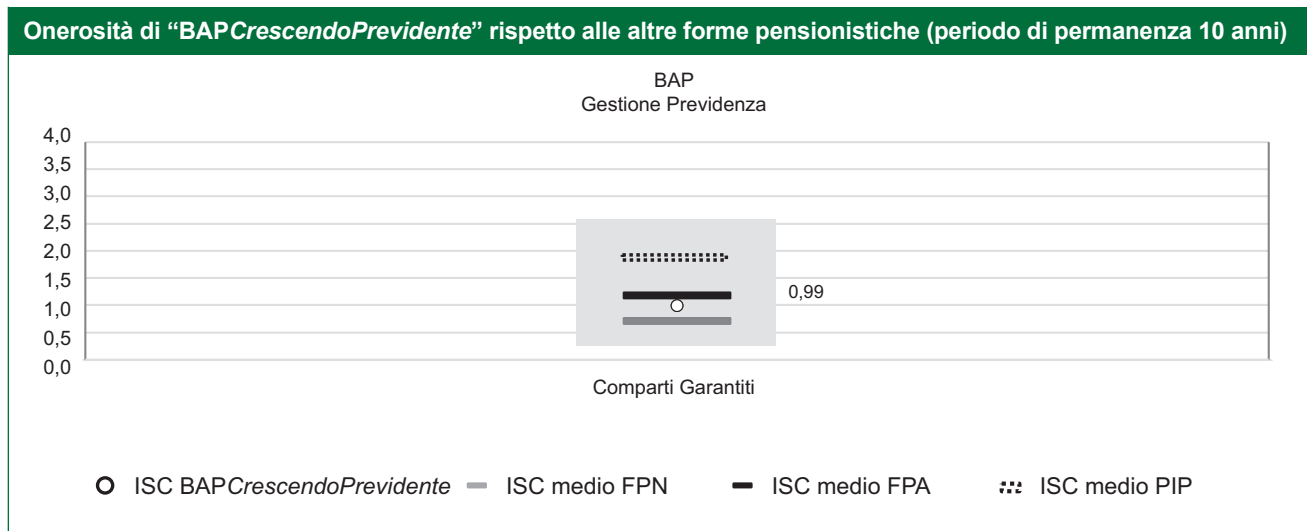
Onerosità di "BAPCrescendoPrevidente" rispetto alle altre forme pensionistiche (periodo di permanenza 10 anni)

BAP
Gestione Previdenza

4,0
3,5
3,0
2,5
2,0
1,5
1,0
0,5
0,0

0,99

Comparti Garantiti

ISC BAPCrescendoPrevidente
ISC medio FPN
ISC medio FPA
ISC medio PIP